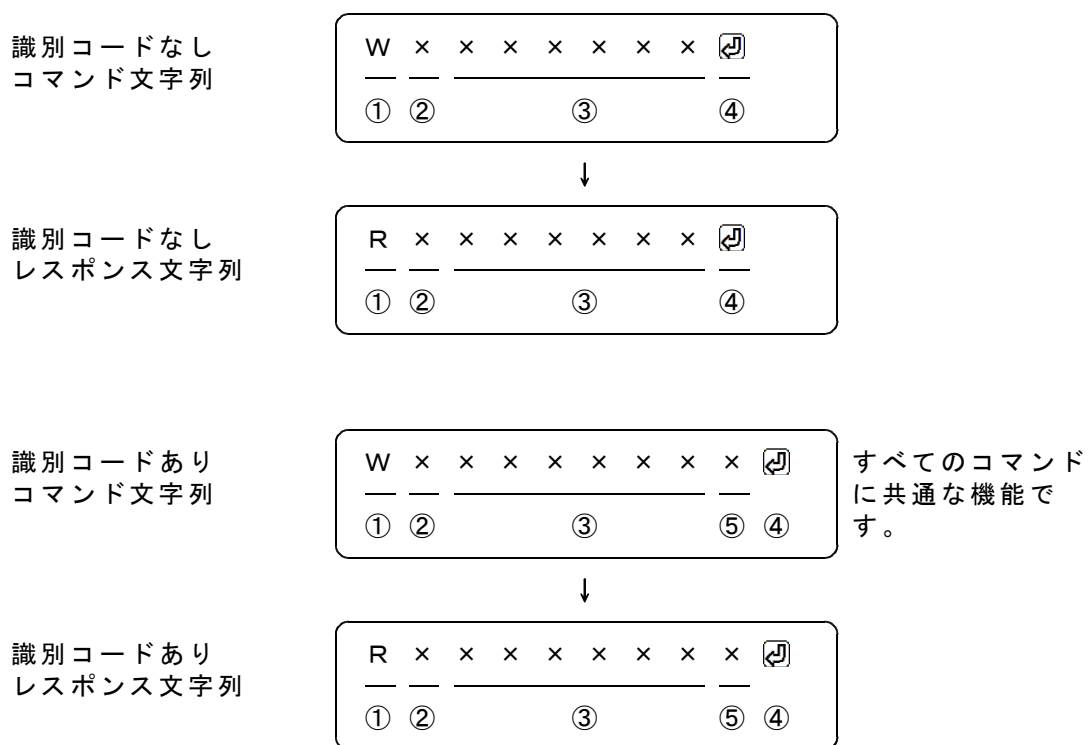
識別コードなし
コマンド文字列

W × × × × × × × ⏎
① ② ③ ④

識別コードなし
レスポンス文字列

R × × × × × × × ⏎
① ② ③ ④

識別コードあり
コマンド文字列

W × × × × × × × × ⏎
① ② ③ ⑤ ④

すべてのコマンドに共通な機能です。

識別コードあり
レスポンス文字列

R × × × × × × × × ⏎
① ② ③ ⑤ ④